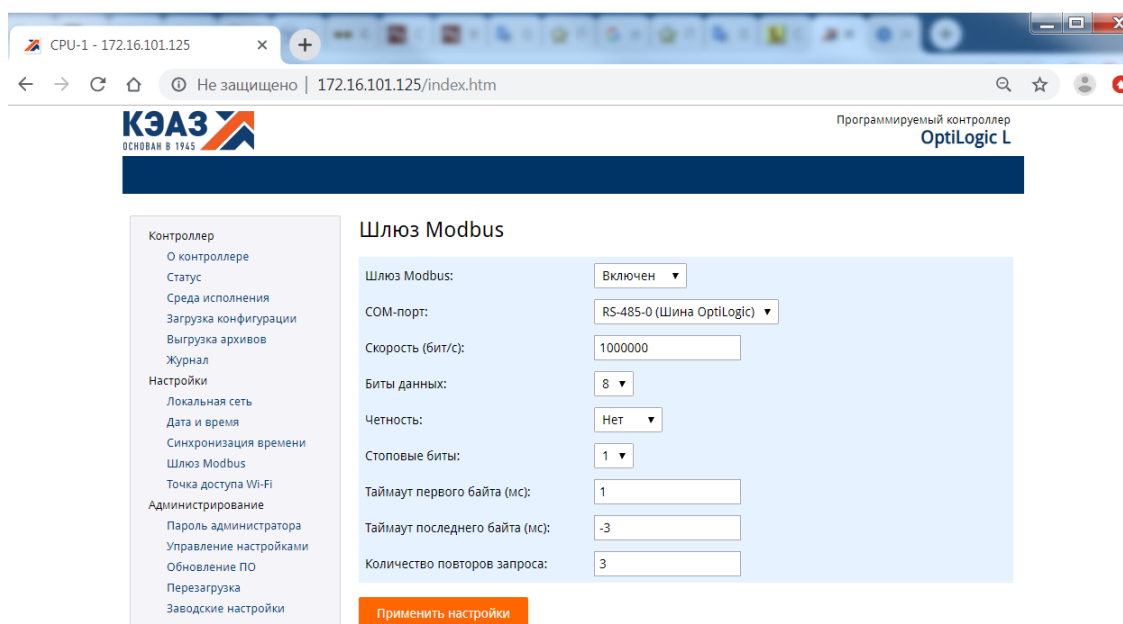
CPU-1 - 172.16.101.125 ×

Не защищено | 172.16.101.125/index.htm

КЭАЗ
ОСНОВАН В 1945

Программируемый контроллер
OptiLogic L

Контроллер
О контроллере
Статус
Среда исполнения
Загрузка конфигурации
Выгрузка архивов
Журнал
Настройки
Локальная сеть
Дата и время
Синхронизация времени
Шлюз Modbus
Точка доступа Wi-Fi
Администрирование
Пароль администратора
Управление настройками
Обновление ПО
Перезагрузка
Заводские настройки

Шлюз Modbus

| | |
|---|---|
| Шлюз Modbus: | Включен |
| COM-порт: | RS-485-0 (Шина OptiLogic) |
| Скорость (бит/с): | 1000000 |
| Биты данных: | 8 |
| Четность: | Нет |
| Стоповые биты: | 1 |
| Таймаут первого байта (мс): | 1 |
| Таймаут последнего байта (мс): | -3 |
| Количество повторов запроса: | 3 |

Применить настройки